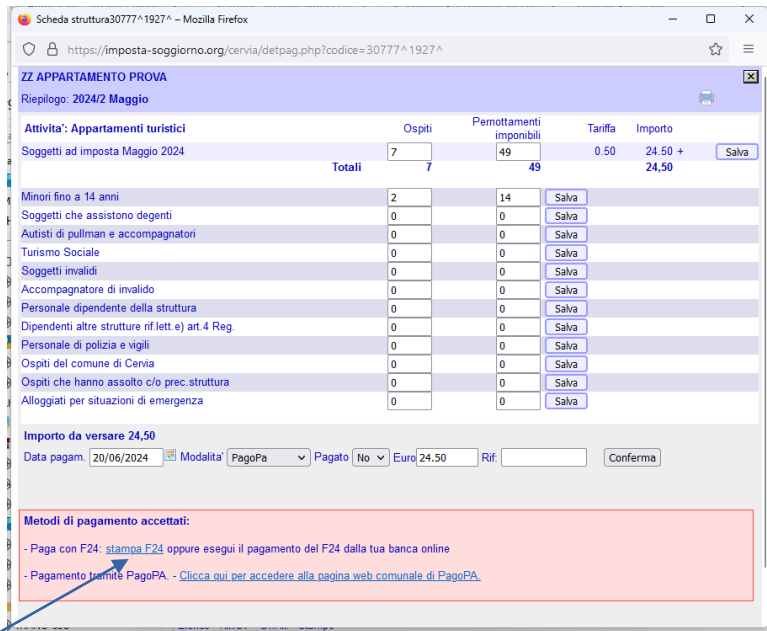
Scheda struttura30777^1927^ – Mozilla Firefox

https://imposta-soggiorno.org/cervia/detpag.php?codice=30777^1927^

ZZ APPARTAMENTO PROVA

Riepilogo: 2024/2 Maggio

| Attivita': Appartamenti turistici | Ospiti | Pernottamenti imponibili | Tariffa | Importo | |
|---|---|---|---|---|---|
| Soggetti ad imposta Maggio 2024 | 7 | 49 | 0.50 | 24.50 + | Salva |
| Totali | 7 | 49 | | 24,50 | |

| | | | |
|---|---|---|---|
| Minori fino a 14 anni | 2 | 14 | Salva |
| Soggetti che assistono degenti | 0 | 0 | Salva |
| Autisti di pullman e accompagnatori | 0 | 0 | Salva |
| Turismo Sociale | 0 | 0 | Salva |
| Soggetti invalidi | 0 | 0 | Salva |
| Accompagnatore di invalido | 0 | 0 | Salva |
| Personale dipendente della struttura | 0 | 0 | Salva |
| Dipendenti altre strutture rif.lett.e) art.4 Reg. | 0 | 0 | Salva |
| Personale di polizia e vigili | 0 | 0 | Salva |
| Ospiti del comune di Cervia | 0 | 0 | Salva |
| Ospiti che hanno assolto c/o prec.struttura | 0 | 0 | Salva |
| Alloggiati per situazioni di emergenza | 0 | 0 | Salva |

Importo da versare 24,50

Data pagam. 20/06/2024 Modalita' PagoPa Pagato No Euro 24.50 Rif: Conferma

Metodi di pagamento accettati:

- Paga con F24: stampa F24 oppure esegui il pagamento del F24 dalla tua banca online

- Pagamento tramite PagoPA. - Clicca qui per accedere alla pagina web comunale di PagoPA.